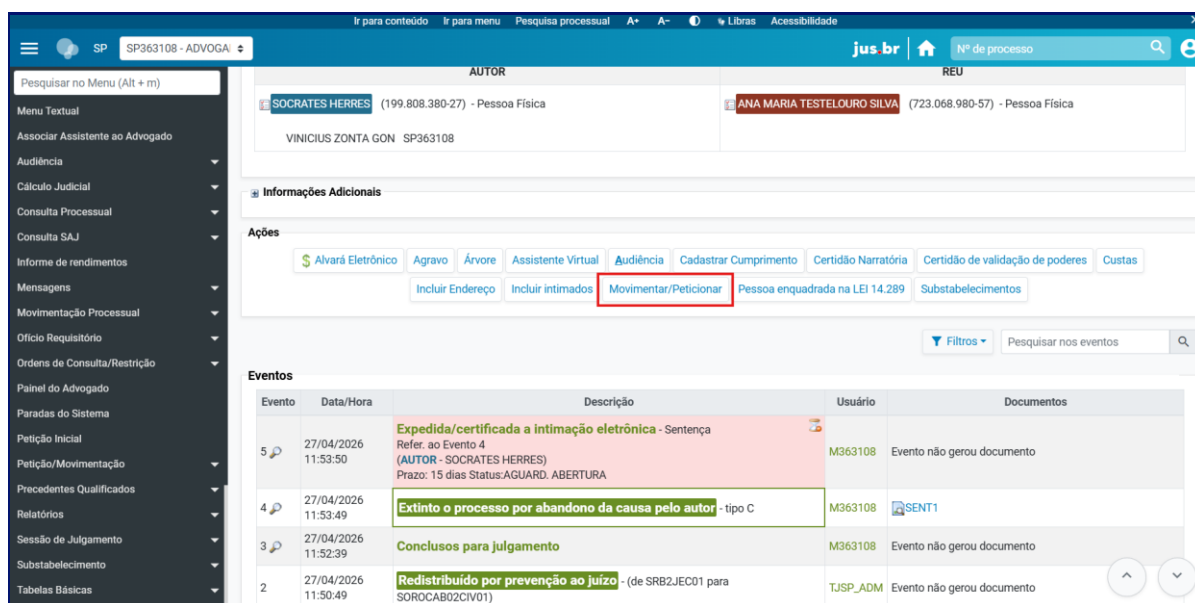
Ir para conteúdo Ir para menu Pesquisa processual A+ A- Libras Acessibilidade

SP SP363108 - ADVOGA

jus.br Nº de processo

Pesquisar no Menu (Alt + m)
Menu Textual
Associar Assistente ao Advogado
Audiência
Cálculo Judicial
Consulta Processual
Consulta SAJ
Informe de rendimentos
Mensagens
Movimentação Processual
Ofício Requisitório
Ordens de Consulta/Restrição
Painel do Advogado
Paradas do Sistema
Petição Inicial
Petição/Movimentação
Precedentes Qualificados
Relatórios
Sessão de Julgamento
Substabelecimento
Tabelas Básicas

| AUTOR | REU |
|---|---|
| SOCRATES HERRES (199.808.380-27) - Pessoa Física<br>VINICIUS ZONTA GON SP363108 | ANA MARIA TESTELOURO SILVA (723.068.980-57) - Pessoa Física |

Informações Adicionais

Ações
$ Alvará Eletrônico | Agravo | Árvore | Assistente Virtual | Audiência | Cadastrar Cumprimento | Certidão Narratória | Certidão de validação de poderes | Custas | Incluir Endereço | Incluir intimados | Movimentar/Peticionar | Pessoa enquadrada na LEI 14.289 | Substabelecimentos

Filtros Pesquisar nos eventos

Eventos

| Evento | Data/Hora | Descrição | Usuário | Documentos |
|---|---|---|---|---|
| 5 | 27/04/2026 11:53:50 | Expedida/certificada a intimação eletrônica - Sentença Refer. ao Evento 4 (AUTOR - SOCRATES HERRES) Prazo: 15 dias Status:AGUARD. ABERTURA | M363108 | Evento não gerou documento |
| 4 | 27/04/2026 11:53:49 | Extinto o processo por abandono da causa pelo autor - tipo C | M363108 | SENT1 |
| 3 | 27/04/2026 11:52:39 | Conclusos para julgamento | M363108 | Evento não gerou documento |
| 2 | 27/04/2026 11:50:49 | Redistribuído por prevenção ao juízo - (de SRB2JEC01 para SOROCAB02CIV01) | TJSP_ADM | Evento não gerou documento |